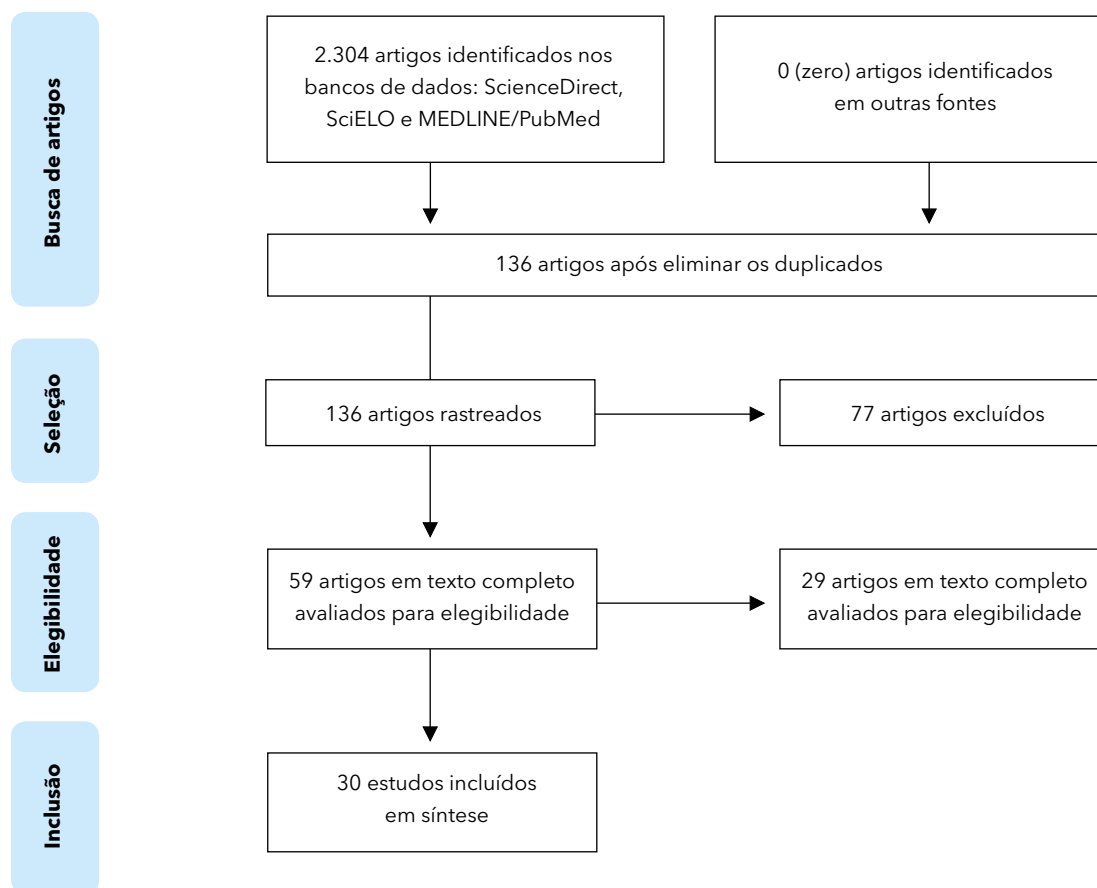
Busca de artigos

2.304 artigos identificados nos bancos de dados: ScienceDirect, SciELO e MEDLINE/PubMed

0 (zero) artigos identificados em outras fontes

136 artigos após eliminar os duplicados

Seleção

136 artigos rastreados

77 artigos excluídos

Elegibilidade

59 artigos em texto completo avaliados para elegibilidade

29 artigos em texto completo avaliados para elegibilidade

Inclusão

30 estudos incluídos em síntese